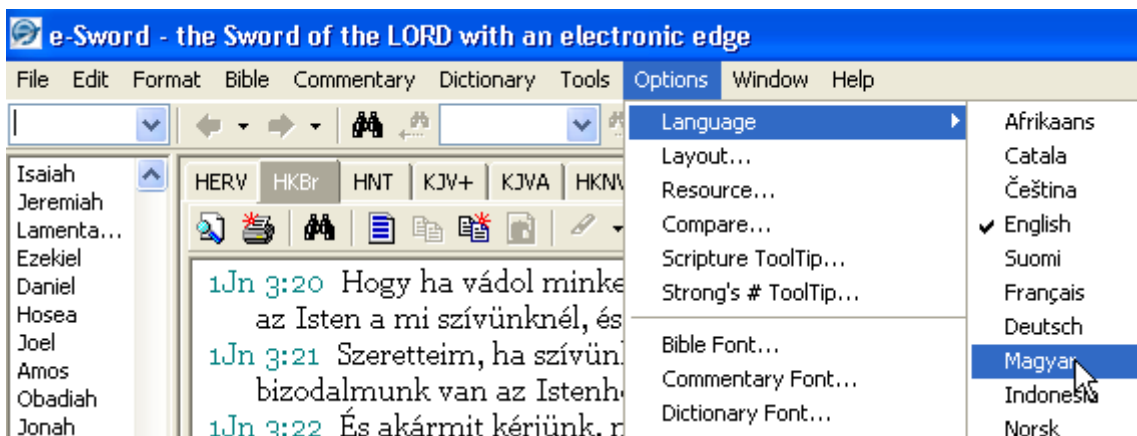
e-Sword - the Sword of the LORD with an electronic edge

File Edit Format Bible Commentary Dictionary Tools Options Window Help

Isaiah
Jeremiah
Lamenta...
Ezekiel
Daniel
Hosea
Joel
Amos
Obadiah
Jonah

HERV HKBr HNT KJV+ KJVA HKN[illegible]

1Jn 3:20 Hogy ha vádol minke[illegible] az Isten a mi szívünknél, és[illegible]
1Jn 3:21 Szeretteim, ha szívün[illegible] bizodalmunk van az Istenh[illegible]
1Jn 3:22 És akármit kérjünk, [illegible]

Language
Layout...
Resource...
Compare...
Scripture ToolTip...
Strong's # ToolTip...
Bible Font...
Commentary Font...
Dictionary Font...

Afrikaans
Catala
Čeština
English
Suomi
Français
Deutsch
Magyar
Indonesia
Norsk